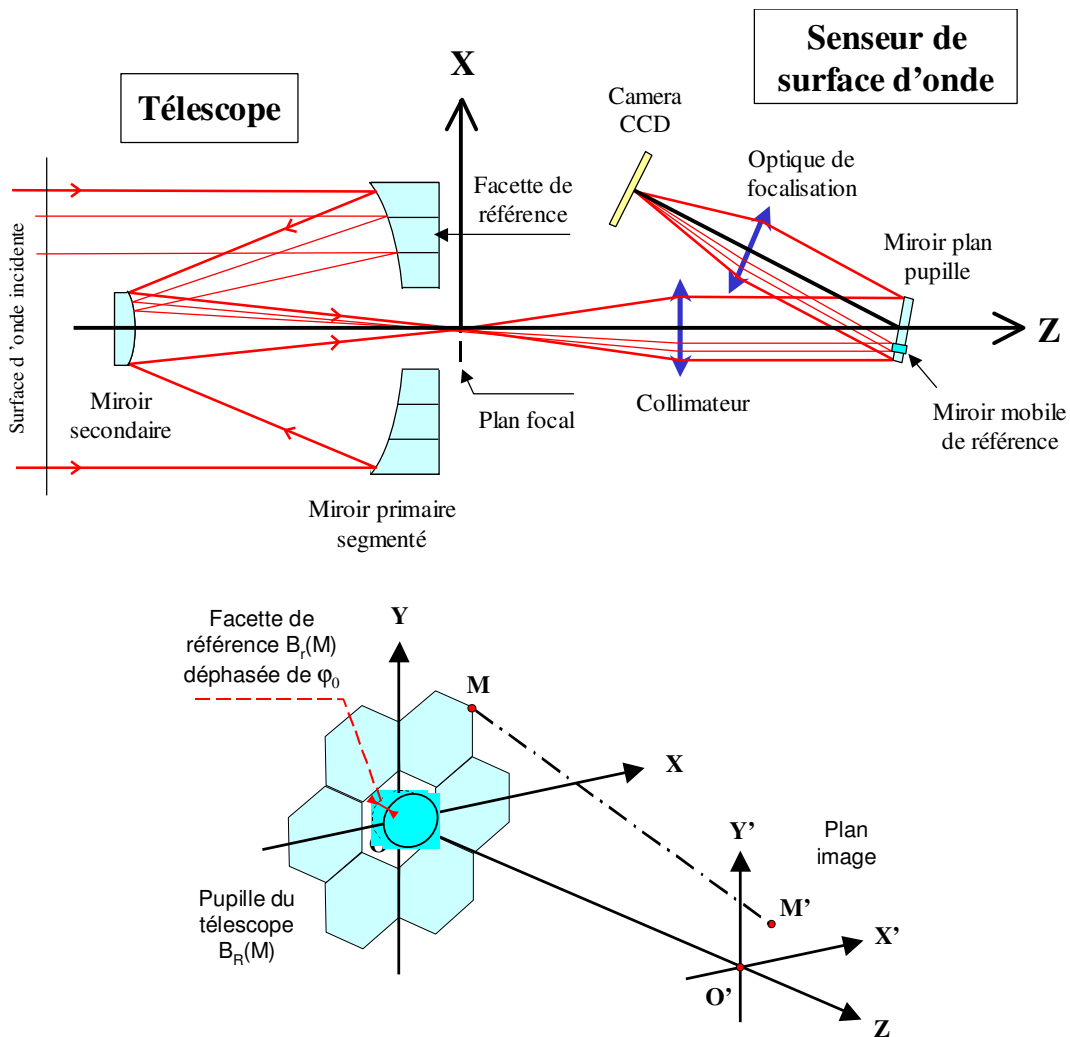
Senseur de surface d'onde

X

Télescope

Camera CCD

Optique de focalisation

Facette de référence

Miroir plan pupille

Surface d'onde incidente

Z

Miroir secondaire

Plan focal

Collimateur

Miroir mobile de référence

Miroir primaire segmenté

Facette de référence $B_r(M)$ déphasée de $\varphi_0$

Y

M

X

Y'

Plan image

Pupille du télescope $B_R(M)$

M'

X'

O'

Z